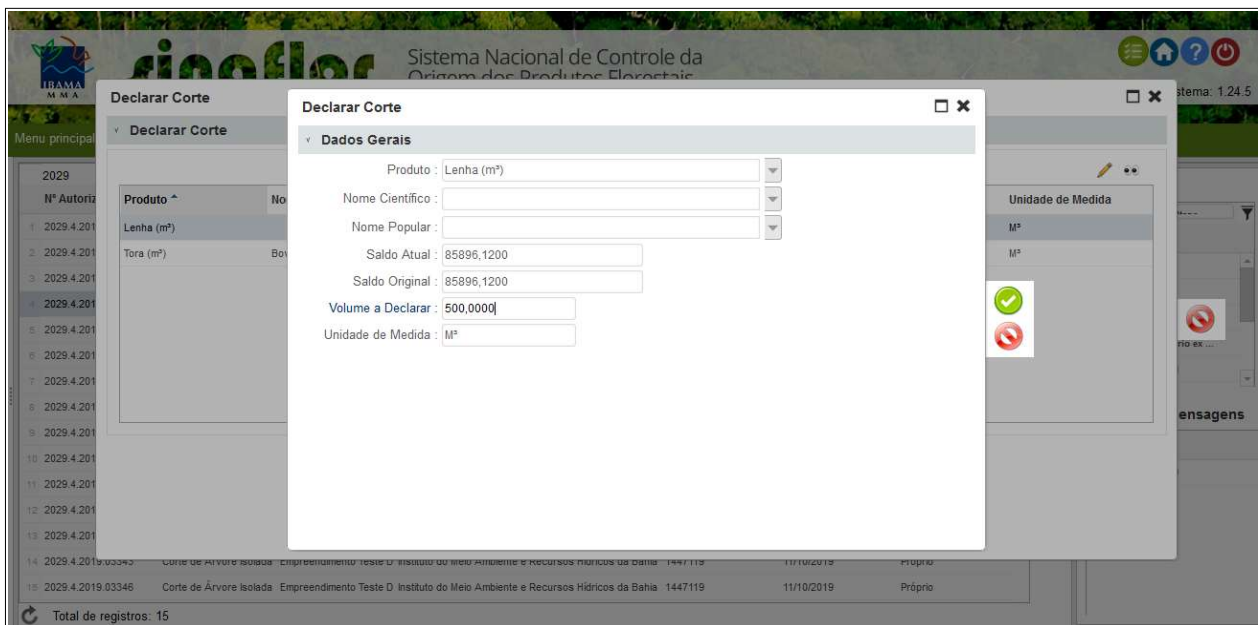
IBAMA
MMA
sinaflor
Sistema Nacional de Controle da Origem dos Produtos Florestais

stema: 1.24.5

Menu principal

Declarar Corte

Declarar Corte

2029

Nº Autoriz

Produto ^

No

Lenha (m³)

Tora (m³)

Bo

Unidade de Medida

M³

M³

1 2029.4.201
2 2029.4.201
3 2029.4.201
4 2029.4.201
5 2029.4.201
6 2029.4.201
7 2029.4.201
8 2029.4.201
9 2029.4.201
10 2029.4.201
11 2029.4.201
12 2029.4.201
13 2029.4.201
14 2029.4.2019.03345 Corte de Árvore Isolada Empreendimento Teste D Instituto do Meio Ambiente e Recursos Hídricos da Bahia 1447119 11/10/2019 Próprio
15 2029.4.2019.03346 Corte de Árvore Isolada Empreendimento Teste D Instituto do Meio Ambiente e Recursos Hídricos da Bahia 1447119 11/10/2019 Próprio

Total de registros: 15

rio ex ...

ensagens

Declarar Corte

Dados Gerais

Produto : Lenha (m³)

Nome Científico :

Nome Popular :

Saldo Atual : 85896,1200

Saldo Original : 85896,1200

Volume a Declarar : 500,0000

Unidade de Medida : M³